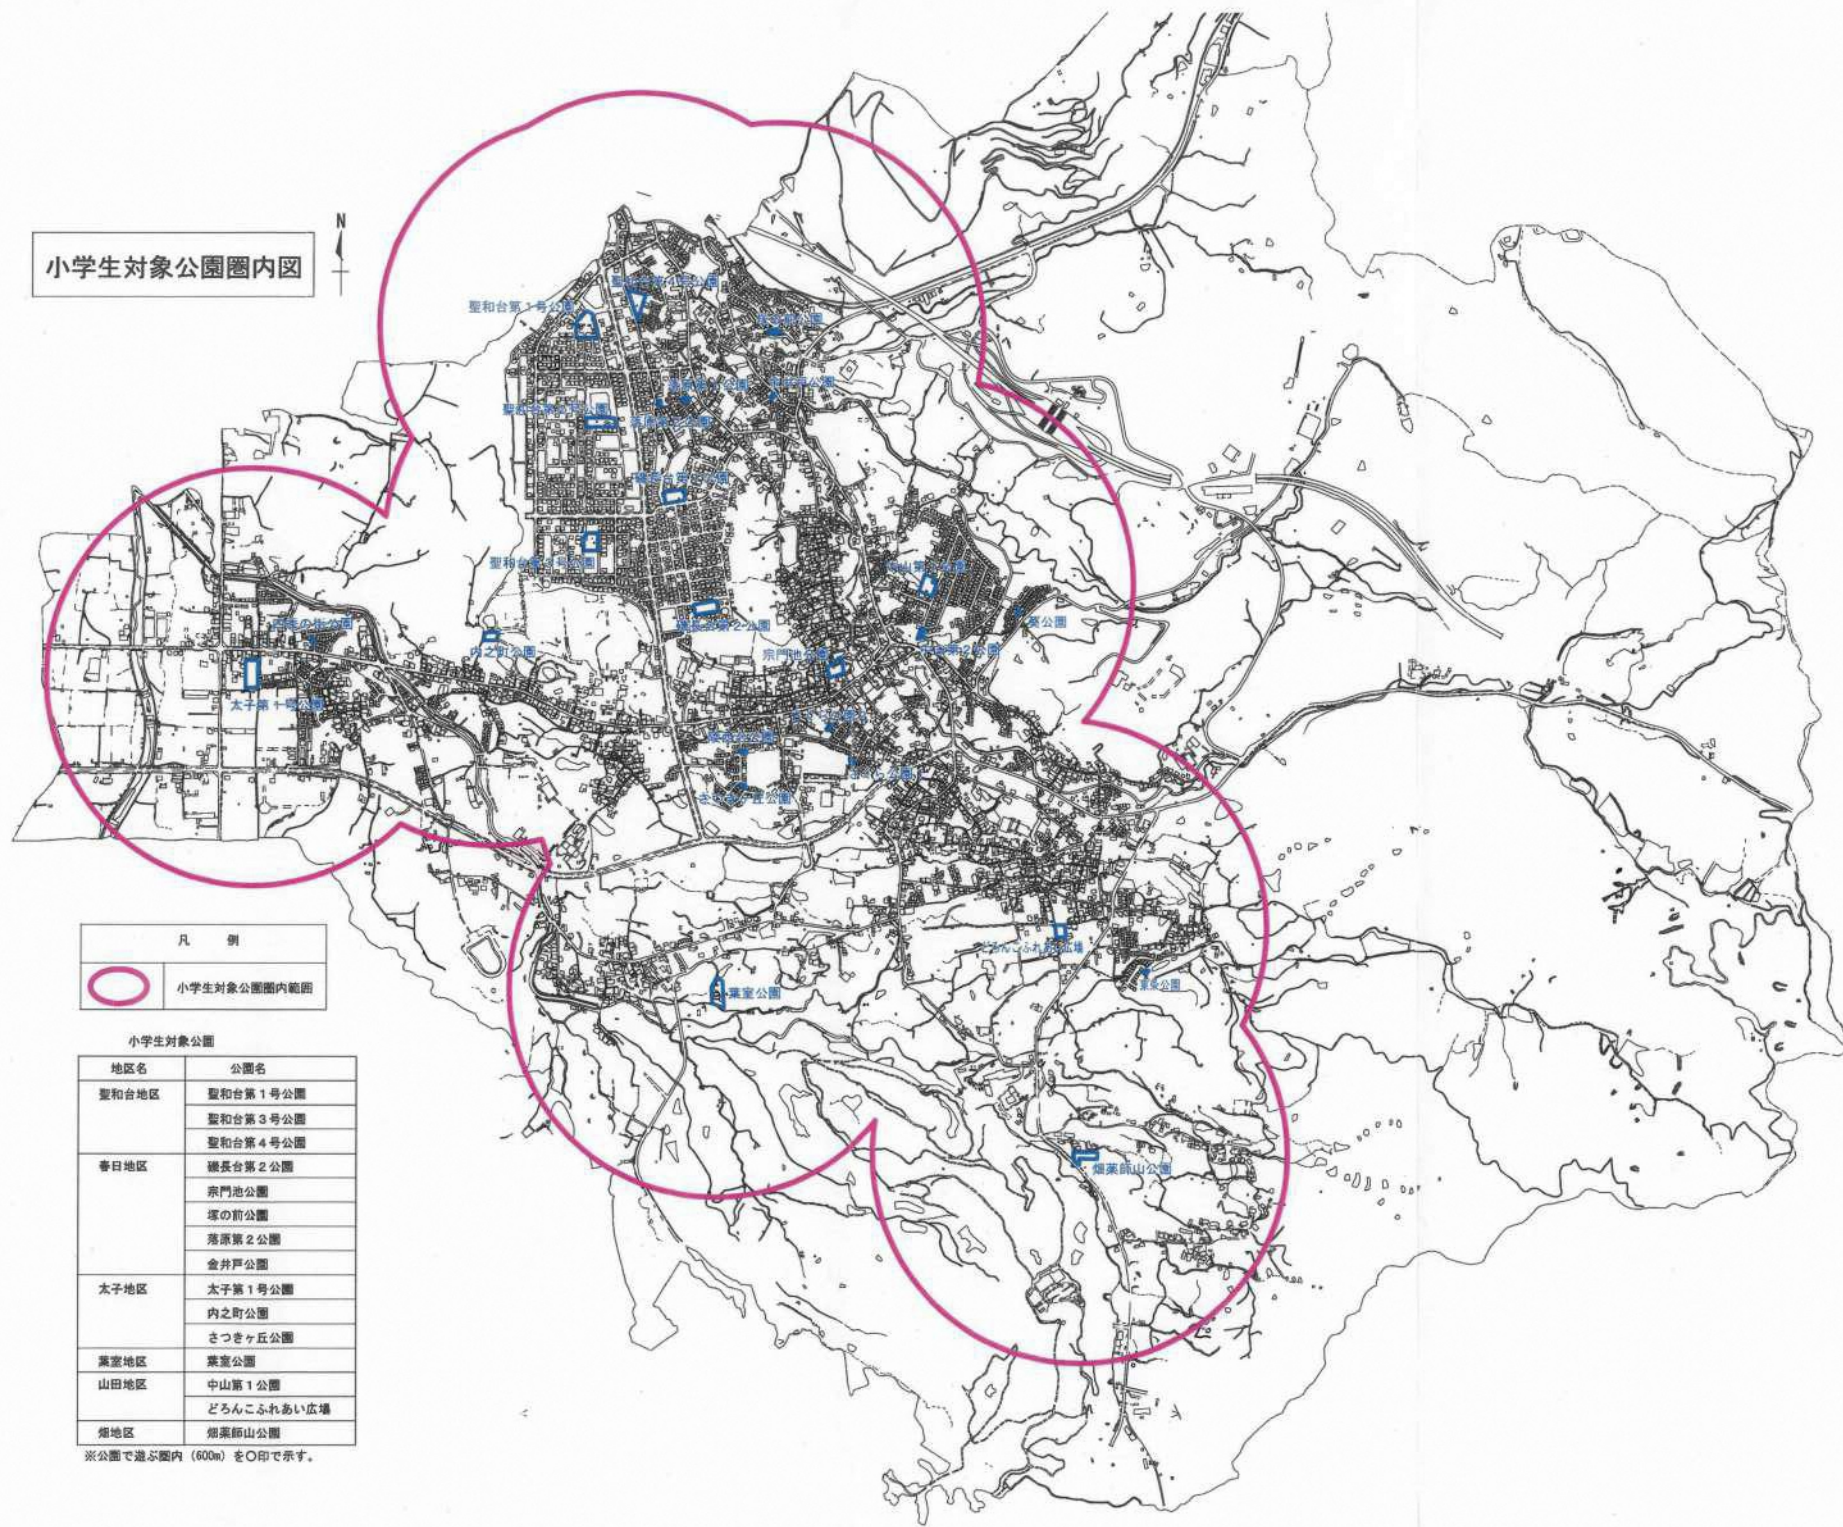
小学生対象公園圏内図

N

聖和台第１号公園
聖和台第４号公園
金井戸公園
聖和台第３号公園
塚の前公園
内之町公園
太子第１号公園
磯長台第２公園
宗門池公園
中山第１公園
落原第２公園
さつきヶ丘公園
どろんこふれあい広場
葉室公園
畑薬師山公園

凡　例
小学生対象公園圏内範囲

小学生対象公園

| 地区名 | 公園名 |
|---|---|
| 聖和台地区 | 聖和台第１号公園 |
| | 聖和台第３号公園 |
| | 聖和台第４号公園 |
| 春日地区 | 磯長台第２公園 |
| | 宗門池公園 |
| | 塚の前公園 |
| | 落原第２公園 |
| | 金井戸公園 |
| 太子地区 | 太子第１号公園 |
| | 内之町公園 |
| | さつきヶ丘公園 |
| 葉室地区 | 葉室公園 |
| 山田地区 | 中山第１公園 |
| | どろんこふれあい広場 |
| 畑地区 | 畑薬師山公園 |

※公園で遊ぶ圏内（600m）を○印で示す。